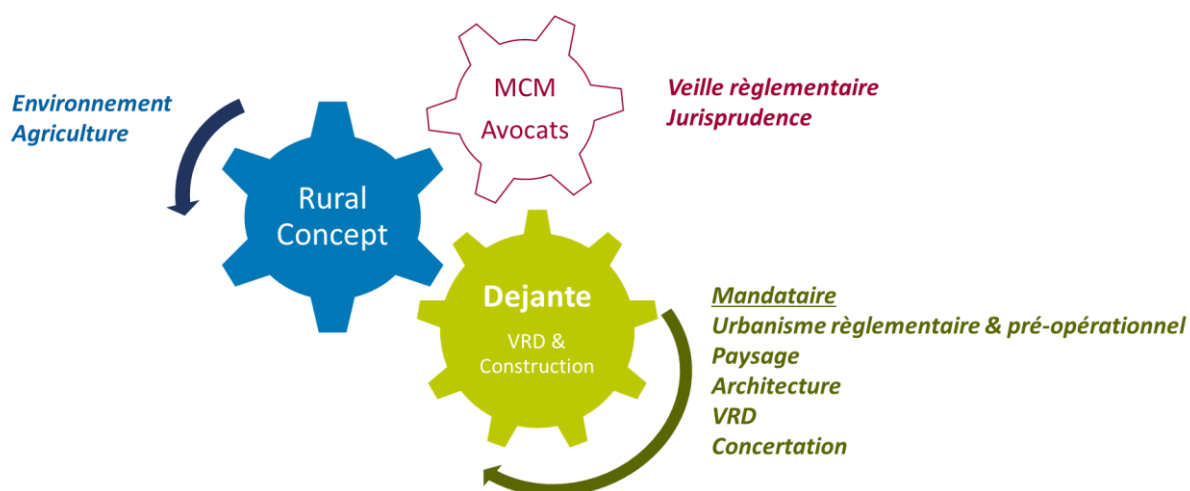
Environnement
Agriculture

Rural Concept

MCM Avocats

Veille règlementaire
Jurisprudence

Dejante
VRD & Construction

Mandataire
Urbanisme règlementaire & pré-opérationnel
Paysage
Architecture
VRD
Concertation